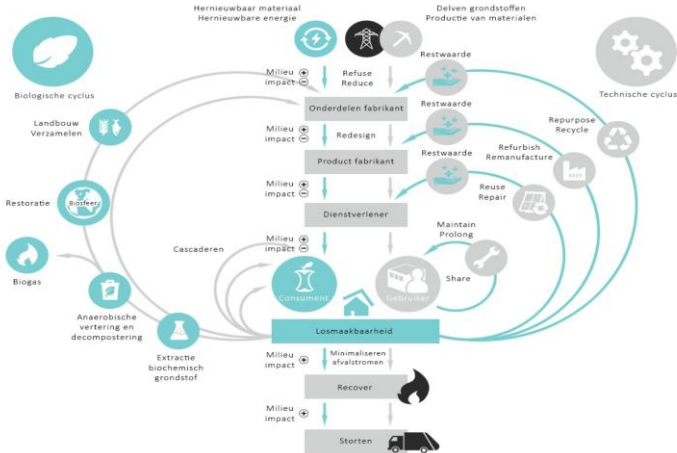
Hernieuwbaar materiaal
Hernieuwbare energie

Delven grondstoffen
Productie van materialen

Biologische cyclus

Technische cyclus

Milieu impact + −

Refuse
Reduce

Restwaarde

Onderdelen fabrikant

Landbouw
Verzamelen

Milieu impact + −

Redesign

Restwaarde

Repurpose
Recycle

Refurbish
Remanufacture

Product fabrikant

Restauratie

Biosfeer

Restwaarde

Milieu impact + −

Reuse
Repair

Dienstverlener

Maintain
Prolong

Biogas

Cascaderen

Milieu impact + −

Share

Consument

Gebruiker

Anaerobische vertering en decompostering

Losmaakbaarheid

Extractie biochemisch grondstof

Milieu impact + −

Minimaliseren afvalstromen

Recover

Milieu impact + −

Storten